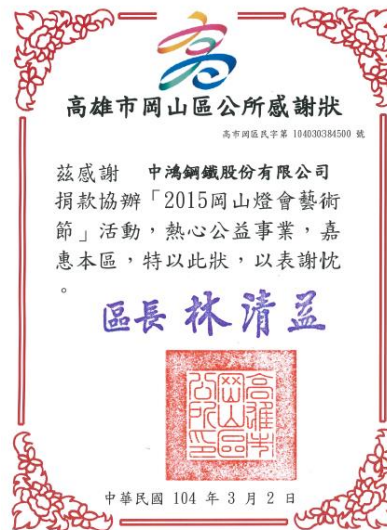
高雄市岡山區公所感謝狀

高市岡區民字第 104030384500 號

茲感謝　中鴻鋼鐵股份有限公司
捐款協辦「2015岡山燈會藝術節」活動，熱心公益事業，嘉惠本區，特以此狀，以表謝忱。

區長 林清益

高雄市岡山區公所

中華民國 104 年 3 月 2 日